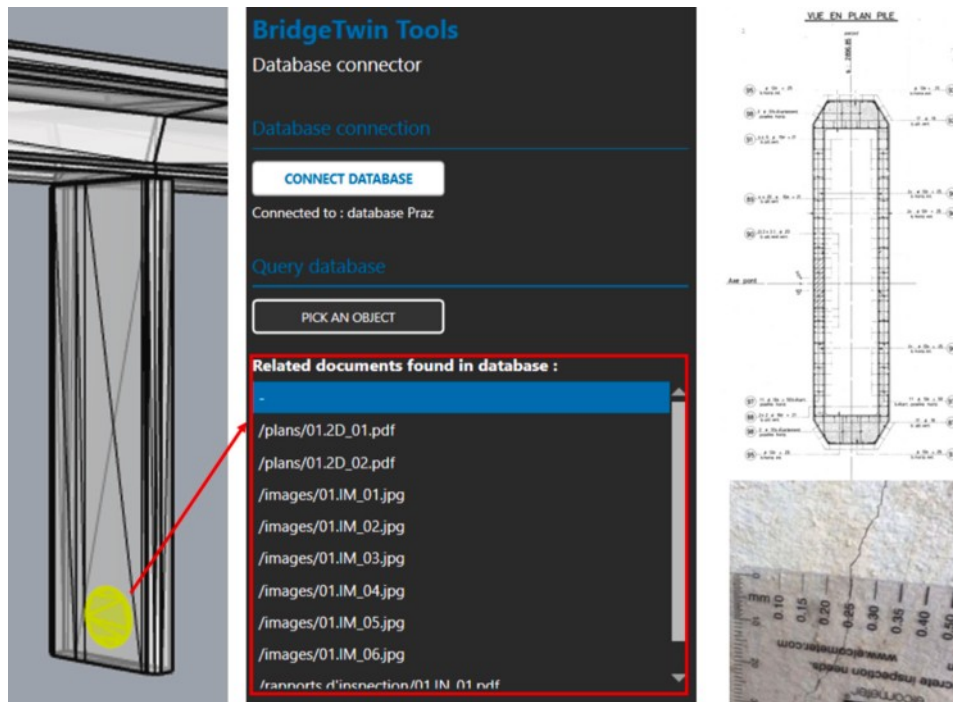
BridgeTwin Tools
Database connector

Database connection

CONNECT DATABASE

Connected to : database Praz

Query database

PICK AN OBJECT

Related documents found in database :

-
/plans/01.2D_01.pdf
/plans/01.2D_02.pdf
/images/01.IM_01.jpg
/images/01.IM_02.jpg
/images/01.IM_03.jpg
/images/01.IM_04.jpg
/images/01.IM_05.jpg
/images/01.IM_06.jpg
/rapports d'inspection/01.IN_01.pdf

VUE EN PLAN PILE

Axe pont

mm 0.15 0.20 0.25 0.30 0.35 0.40
www.elcometer.com
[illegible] inspection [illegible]
elcometer